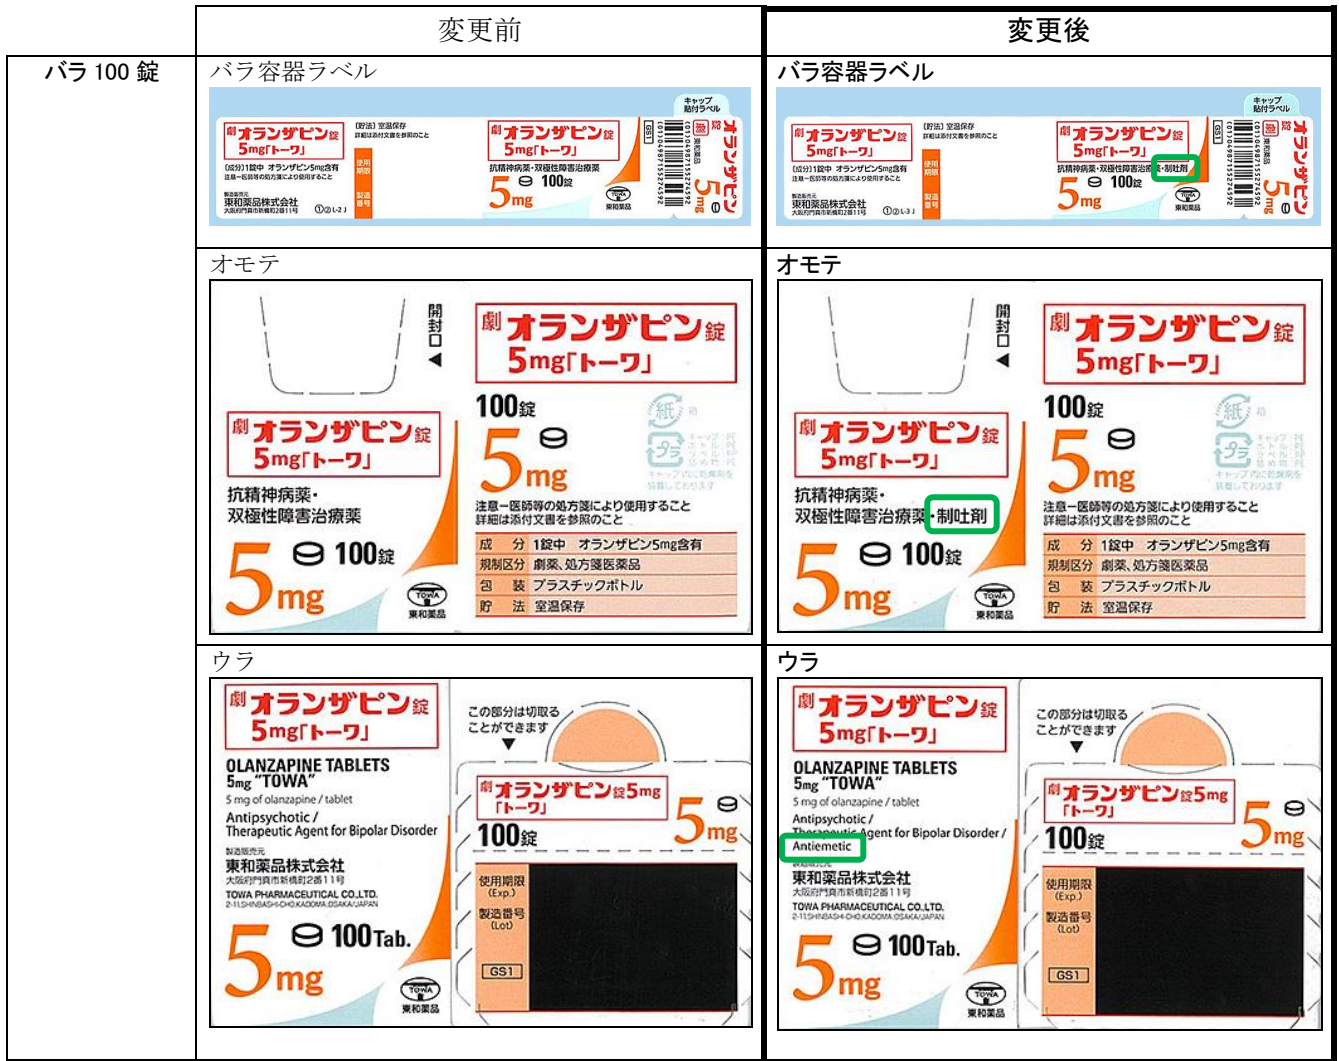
| | 変更前 | 変更後 |
|---|---|---|
| バラ 100 錠 | バラ容器ラベル | バラ容器ラベル |
| | 劇 オランザピン錠 5mg「トーワ」 [貯法] 室温保存 詳細は添付文書を参照のこと (成分)1錠中 オランザピン5mg含有 注意—医師等の処方箋により使用すること 製造販売元 東和薬品株式会社 大阪府門真市新橋町2番11号 使用期限 製造番号 劇 オランザピン錠 5mg「トーワ」 抗精神病薬・双極性障害治療薬 100錠 5mg 東和薬品 キャップ貼付ラベル GS1 オランザピン 5mg | 劇 オランザピン錠 5mg「トーワ」 [貯法] 室温保存 詳細は添付文書を参照のこと (成分)1錠中 オランザピン5mg含有 注意—医師等の処方箋により使用すること 製造販売元 東和薬品株式会社 大阪府門真市新橋町2番11号 使用期限 製造番号 劇 オランザピン錠 5mg「トーワ」 抗精神病薬・双極性障害治療薬・制吐剤 100錠 5mg 東和薬品 キャップ貼付ラベル GS1 オランザピン 5mg |
| | オモテ | オモテ |
| | 開封口 劇 オランザピン錠 5mg「トーワ」 100錠 5mg 紙 箱 プラ 劇 オランザピン錠 5mg「トーワ」 抗精神病薬・双極性障害治療薬 注意—医師等の処方箋により使用すること 詳細は添付文書を参照のこと 成分 1錠中 オランザピン5mg含有 規制区分 劇薬、処方箋医薬品 包装 プラスチックボトル 貯法 室温保存 5mg 100錠 東和薬品 | 開封口 劇 オランザピン錠 5mg「トーワ」 100錠 5mg 紙 箱 プラ 劇 オランザピン錠 5mg「トーワ」 抗精神病薬・双極性障害治療薬・制吐剤 注意—医師等の処方箋により使用すること 詳細は添付文書を参照のこと 成分 1錠中 オランザピン5mg含有 規制区分 劇薬、処方箋医薬品 包装 プラスチックボトル 貯法 室温保存 5mg 100錠 東和薬品 |
| | ウラ | ウラ |
| | 劇 オランザピン錠 5mg「トーワ」 この部分は切取ることができます OLANZAPINE TABLETS 5mg "TOWA" 5 mg of olanzapine / tablet Antipsychotic / Therapeutic Agent for Bipolar Disorder 製造販売元 東和薬品株式会社 大阪府門真市新橋町2番11号 TOWA PHARMACEUTICAL CO.,LTD. 2-11,SHINBASHI-CHO,KADOMA,OSAKA,JAPAN 劇 オランザピン錠5mg「トーワ」 100錠 5mg 使用期限 (Exp.) 製造番号 (Lot) GS1 5mg 100Tab. 東和薬品 | 劇 オランザピン錠 5mg「トーワ」 この部分は切取ることができます OLANZAPINE TABLETS 5mg "TOWA" 5 mg of olanzapine / tablet Antipsychotic / Therapeutic Agent for Bipolar Disorder / Antiemetic 製造販売元 東和薬品株式会社 大阪府門真市新橋町2番11号 TOWA PHARMACEUTICAL CO.,LTD. 2-11,SHINBASHI-CHO,KADOMA,OSAKA,JAPAN 劇 オランザピン錠5mg「トーワ」 100錠 5mg 使用期限 (Exp.) 製造番号 (Lot) GS1 5mg 100Tab. 東和薬品 |